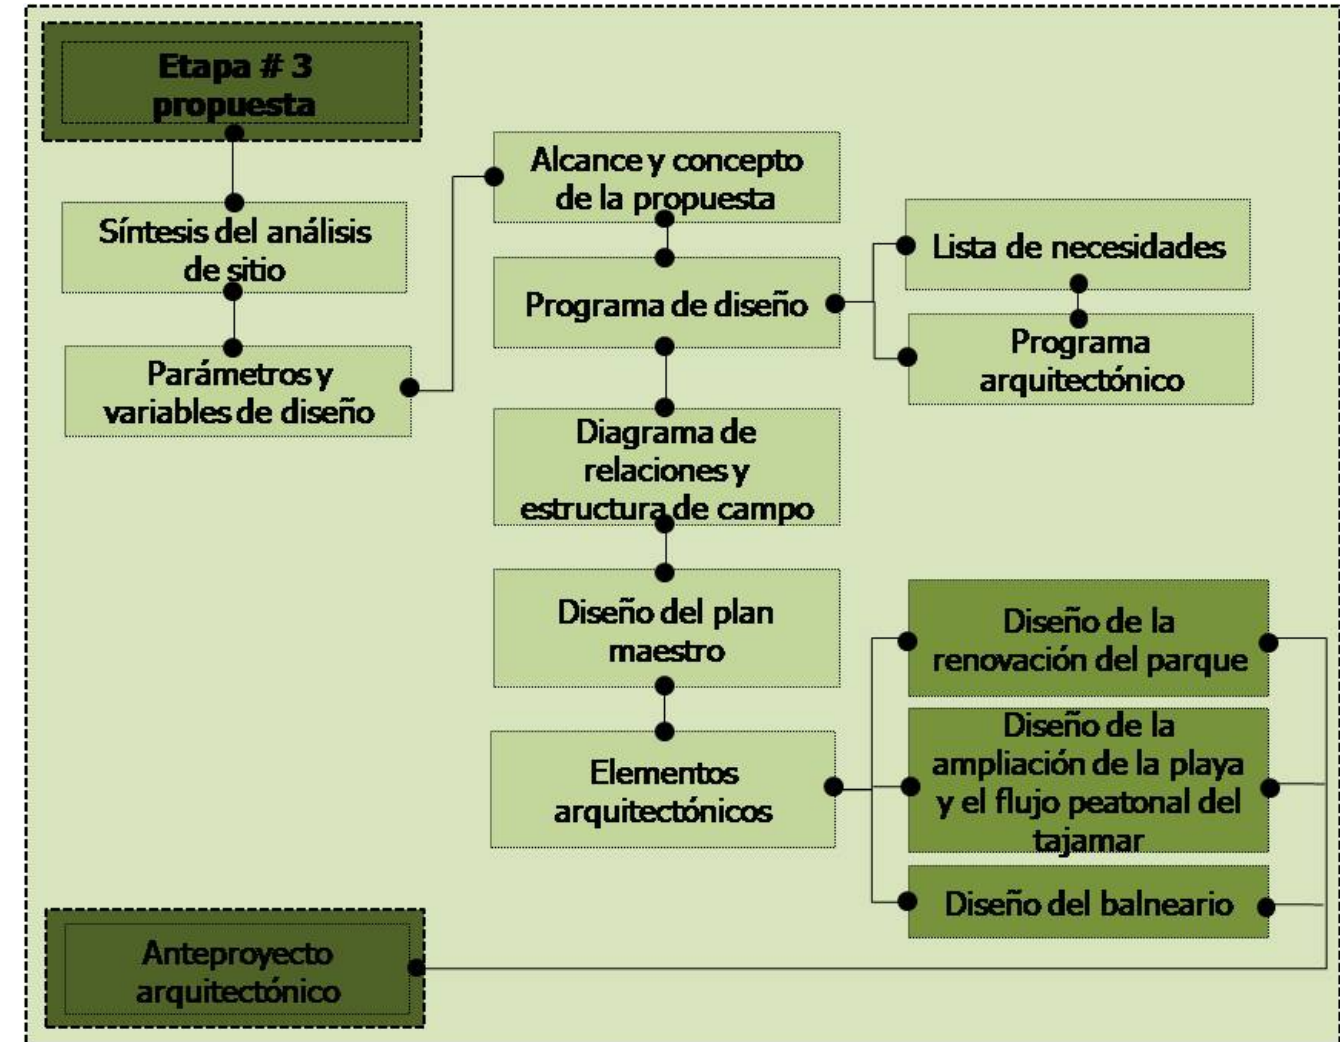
Etapa # 3 propuesta

Síntesis del análisis de sitio

Parámetros y variables de diseño

Alcance y concepto de la propuesta

Programa de diseño

Lista de necesidades

Programa arquitectónico

Diagrama de relaciones y estructura de campo

Diseño del plan maestro

Elementos arquitectónicos

Diseño de la renovación del parque

Diseño de la ampliación de la playa y el flujo peatonal del tajamar

Diseño del balneario

Anteproyecto arquitectónico